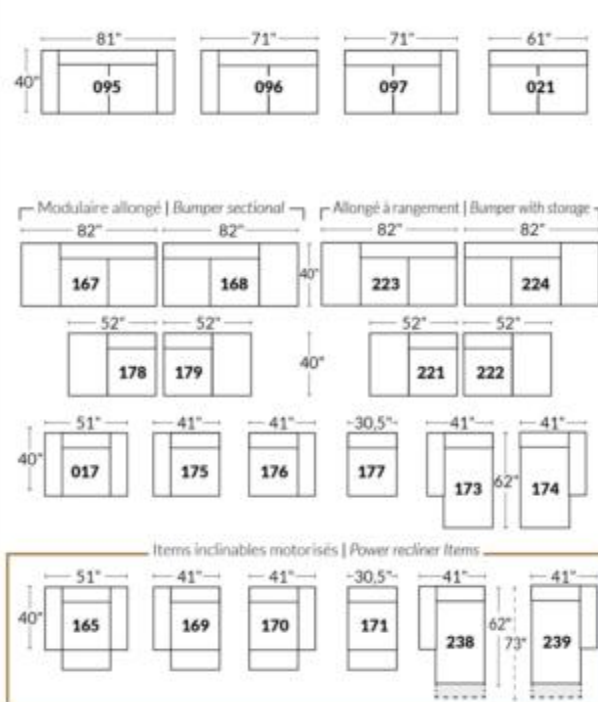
81"
71"
71"
61"
40"
095
096
097
021

Modulaire allongé | *Bumper sectional*
Allongé à rangement | *Bumper with storage*
82"
82"
82"
82"
40"
167
168
223
224
52"
52"
52"
52"
40"
178
179
221
222
51"
41"
41"
30,5"
41"
41"
40"
017
175
176
177
173
62"
174

Items inclinables motorisés | *Power recliner Items*
51"
41"
41"
30,5"
41"
41"
40"
165
169
170
171
238
62"
73"
239